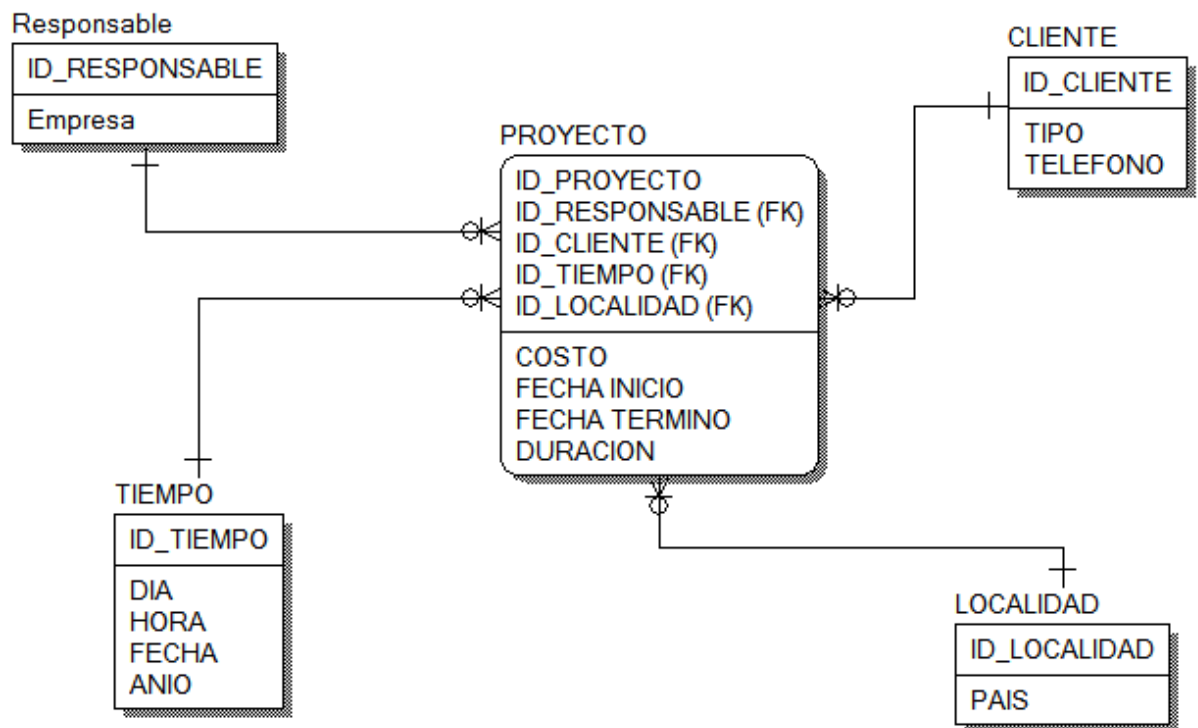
Responsable
ID_RESPONSABLE
Empresa

CLIENTE
ID_CLIENTE
TIPO
TELEFONO

PROYECTO
ID_PROYECTO
ID_RESPONSABLE (FK)
ID_CLIENTE (FK)
ID_TIEMPO (FK)
ID_LOCALIDAD (FK)
COSTO
FECHA INICIO
FECHA TERMINO
DURACION

TIEMPO
ID_TIEMPO
DIA
HORA
FECHA
ANIO

LOCALIDAD
ID_LOCALIDAD
PAIS